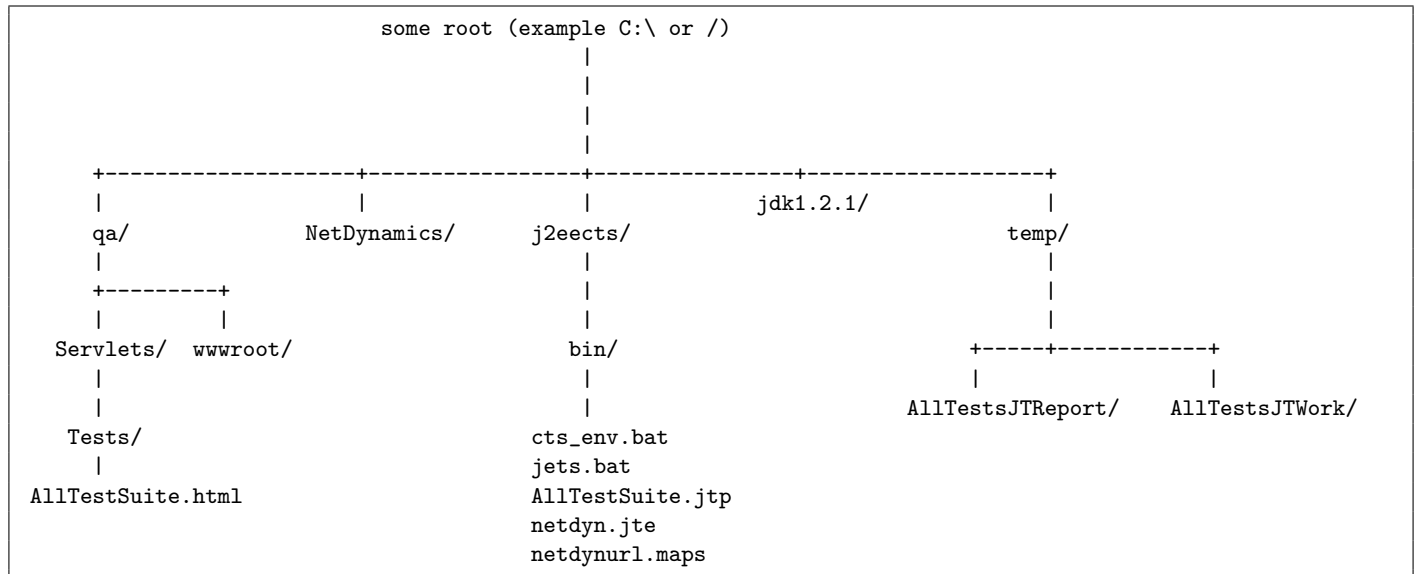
some root (example C:\ or /)

qa/
NetDynamics/
j2eects/
jdk1.2.1/
temp/

Servlets/
wwwroot/
Tests/
AllTestSuite.html

bin/
cts_env.bat
jets.bat
AllTestSuite.jtp
netdyn.jte
netdynurl.maps

AllTestsJTReport/
AllTestsJTWork/